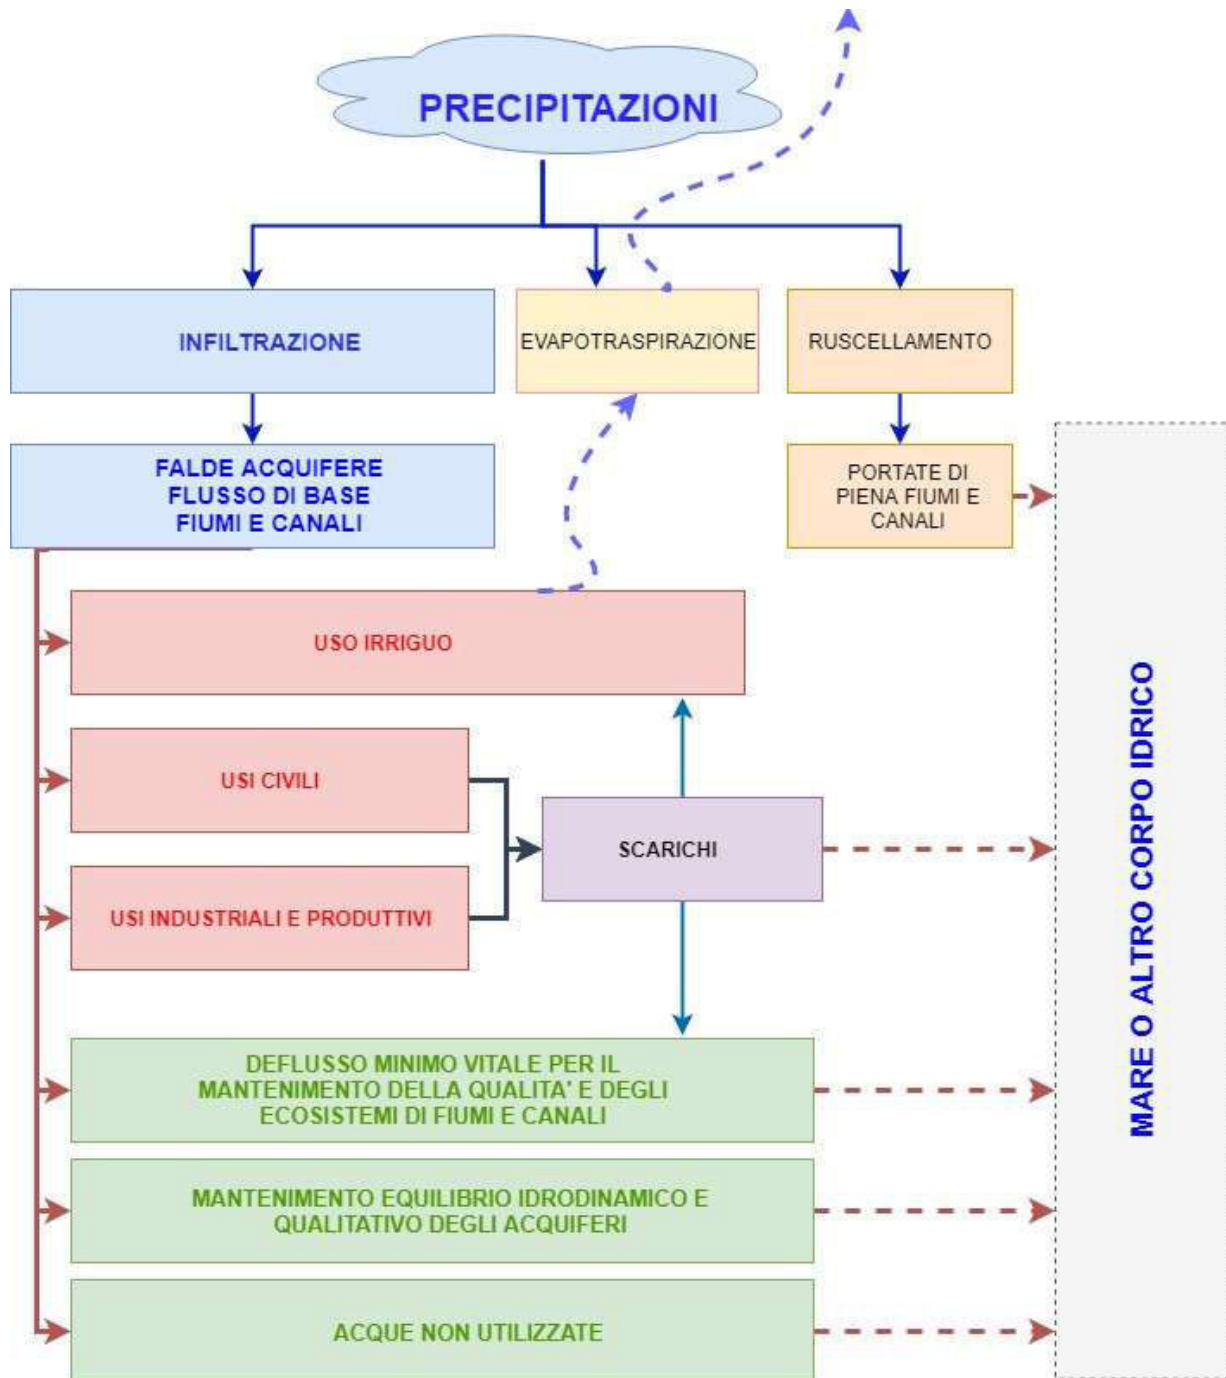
PRECIPITAZIONI

INFILTRAZIONE

EVAPOTRASPIRAZIONE

RUSCELLAMENTO

FALDE ACQUIFERE
FLUSSO DI BASE
FIUMI E CANALI

PORTATE DI PIENA FIUMI E CANALI

USO IRRIGUO

USI CIVILI

SCARICHI

USI INDUSTRIALI E PRODUTTIVI

DEFLUSSO MINIMO VITALE PER IL MANTENIMENTO DELLA QUALITA' E DEGLI ECOSISTEMI DI FIUMI E CANALI

MANTENIMENTO EQUILIBRIO IDRODINAMICO E QUALITATIVO DEGLI ACQUIFERI

ACQUE NON UTILIZZATE

MARE O ALTRO CORPO IDRICO